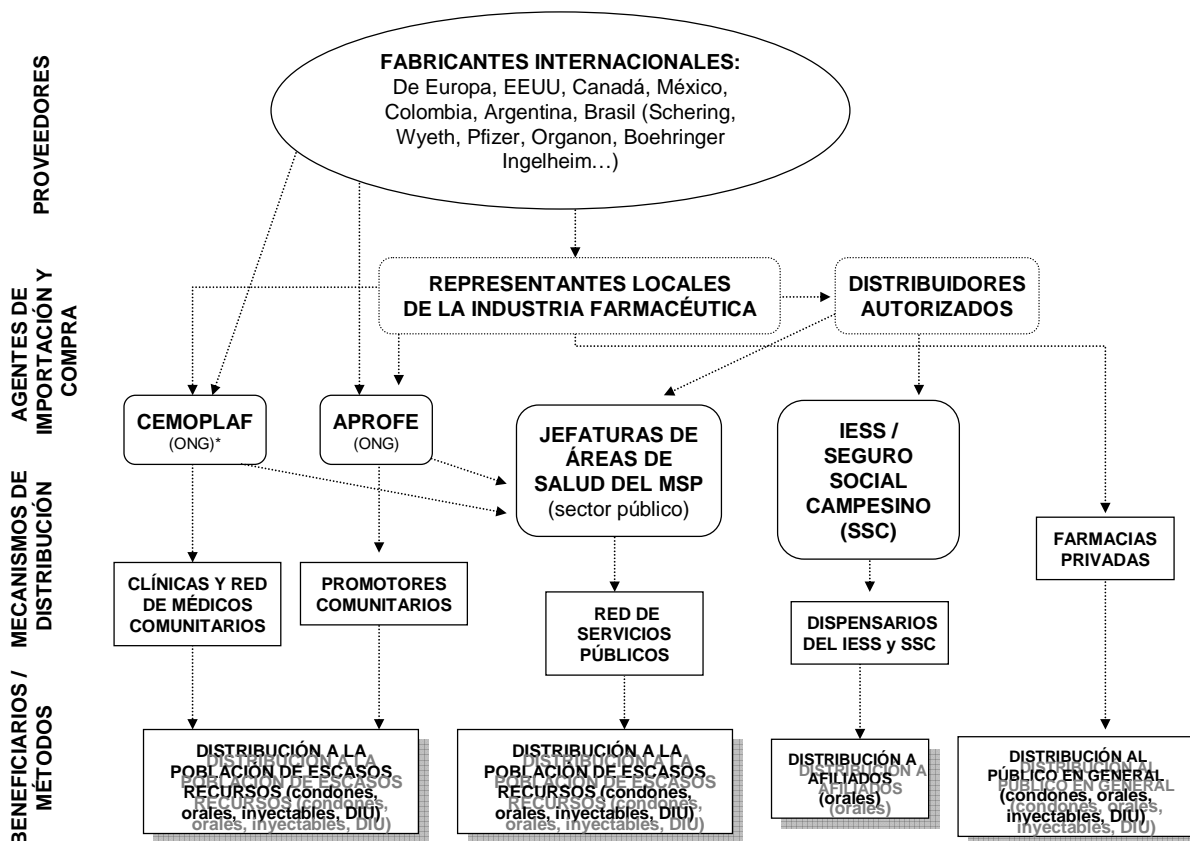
PROVEEDORES

FABRICANTES INTERNACIONALES: De Europa, EEUU, Canadá, México, Colombia, Argentina, Brasil (Schering, Wyeth, Pfizer, Organon, Boehringer Ingelheim…)

AGENTES DE IMPORTACIÓN Y COMPRA

REPRESENTANTES LOCALES DE LA INDUSTRIA FARMACÉUTICA

DISTRIBUIDORES AUTORIZADOS

MECANISMOS DE DISTRIBUCIÓN

CEMOPLAF (ONG)*

APROFE (ONG)

JEFATURAS DE ÁREAS DE SALUD DEL MSP (sector público)

IESS / SEGURO SOCIAL CAMPESINO (SSC)

FARMACIAS PRIVADAS

CLÍNICAS Y RED DE MÉDICOS COMUNITARIOS

PROMOTORES COMUNITARIOS

RED DE SERVICIOS PÚBLICOS

DISPENSARIOS DEL IESS y SSC

BENEFICIARIOS / MÉTODOS

DISTRIBUCIÓN A LA POBLACIÓN DE ESCASOS RECURSOS (condones, orales, inyectables, DIU)

DISTRIBUCIÓN A LA POBLACIÓN DE ESCASOS RECURSOS (condones, orales, inyectables, DIU)

DISTRIBUCIÓN A AFILIADOS (orales)

DISTRIBUCIÓN AL PÚBLICO EN GENERAL (condones, orales, inyectables, DIU)